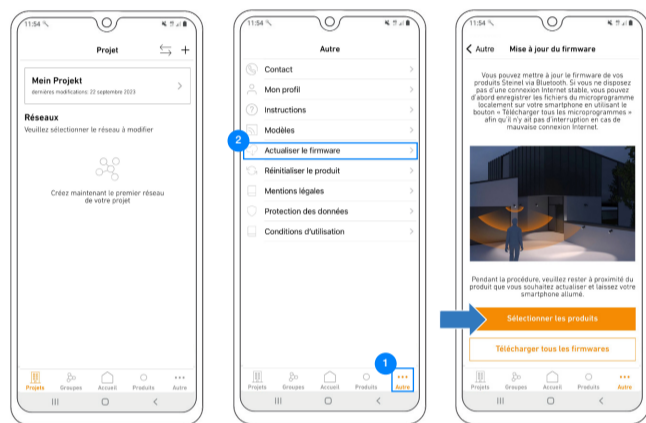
11:54

Projet

Mein Projekt
dernières modifications: 22 septembre 2023

Réseaux
Veuillez sélectionner le réseau à modifier

Créez maintenant le premier réseau de votre projet

Projets Groupes Accueil Produits Autre

11:54

Autre

Contact
Mon profil
Instructions
Modèles
2
Actualiser le firmware
Réinitialiser le produit
Mentions légales
Protection des données
Conditions d'utilisation

1
Projets Groupes Accueil Produits Autre

11:54

Autre Mise à jour du firmware

Vous pouvez mettre à jour le firmware de vos produits Steinel via Bluetooth. Si vous ne disposez pas d'une connexion Internet stable, vous pouvez d'abord enregistrer les fichiers du microprogramme localement sur votre smartphone en utilisant le bouton « Télécharger tous les microprogrammes » afin qu'il n'y ait pas d'interruption en cas de mauvaise connexion Internet.

Pendant la procédure, veuillez rester à proximité du produit que vous souhaitez actualiser et laissez votre smartphone allumé.

Sélectionner les produits

Télécharger tous les firmwares

Projets Groupes Accueil Produits Autre